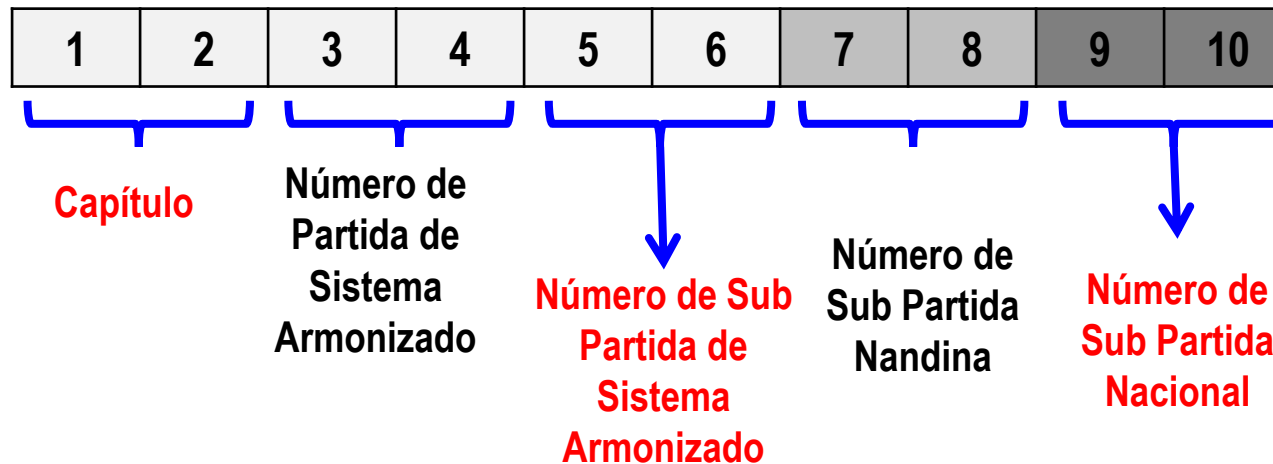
| 1 | 2 | 3 | 4 | 5 | 6 | 7 | 8 | 9 | 10 |
|---|---|---|---|---|---|---|---|---|---|

Capítulo

Número de Partida de Sistema Armonizado

Número de Sub Partida de Sistema Armonizado

Número de Sub Partida Nandina

Número de Sub Partida Nacional